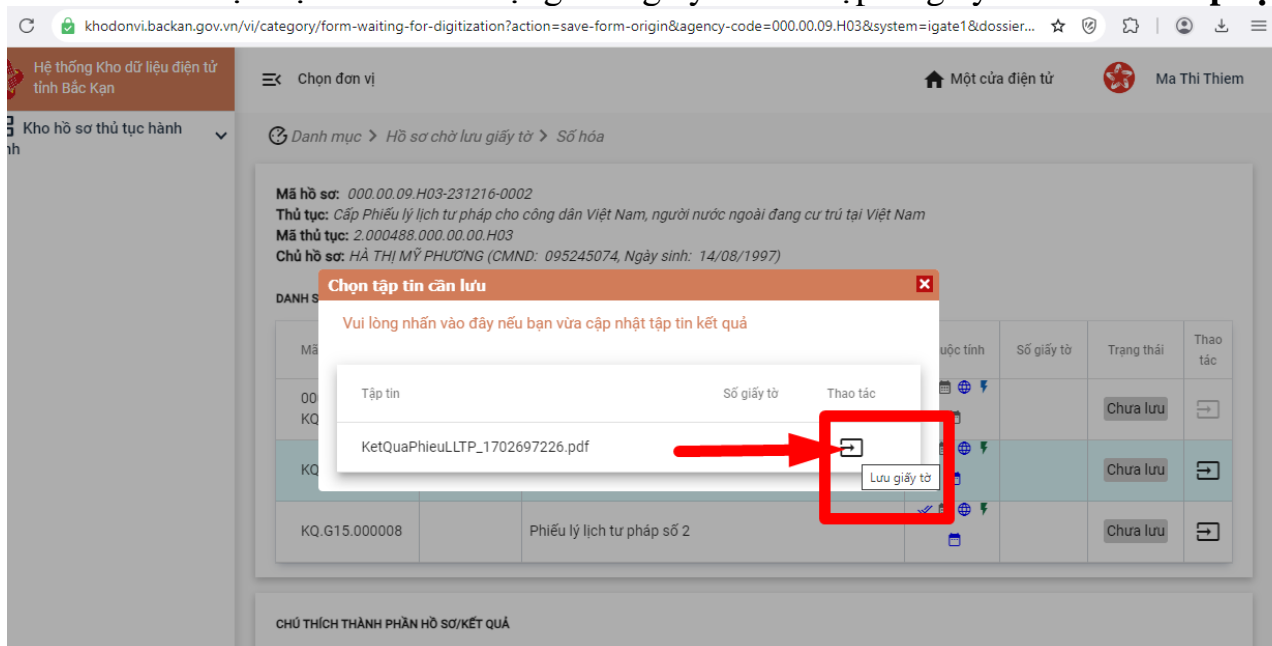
khodonvi.backan.gov.vn/vi/category/form-waiting-for-digitization?action=save-form-origin&agency-code=000.00.09.H03&system=igate1&dossier...

Hệ thống Kho dữ liệu điện tử tỉnh Bắc Kạn

Chọn đơn vị

Một cửa điện tử

Ma Thi Thiem

Kho hồ sơ thủ tục hành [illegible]nh

Danh mục > Hồ sơ chờ lưu giấy tờ > Số hóa

Mã hồ sơ: 000.00.09.H03-231216-0002
Thủ tục: Cấp Phiếu lý lịch tư pháp cho công dân Việt Nam, người nước ngoài đang cư trú tại Việt Nam
Mã thủ tục: 2.000488.000.00.00.H03
Chủ hồ sơ: HÀ THỊ MỸ PHƯƠNG (CMND: 095245074, Ngày sinh: 14/08/1997)

DANH S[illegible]

Chọn tập tin cần lưu

Vui lòng nhấn vào đây nếu bạn vừa cập nhật tập tin kết quả

| Tập tin | Số giấy tờ | Thao tác |
|---|---|---|
| KetQuaPhieuLLTP_1702697226.pdf | | |

Lưu giấy tờ

| Mã | | | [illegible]uộc tính | Số giấy tờ | Trạng thái | Thao tác |
|---|---|---|---|---|---|---|
| 00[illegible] KQ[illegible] | | | | | Chưa lưu | |
| KQ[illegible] | | | | | Chưa lưu | |
| KQ.G15.000008 | | Phiếu lý lịch tư pháp số 2 | | | Chưa lưu | |

CHÚ THÍCH THÀNH PHẦN HỒ SƠ/KẾT QUẢ